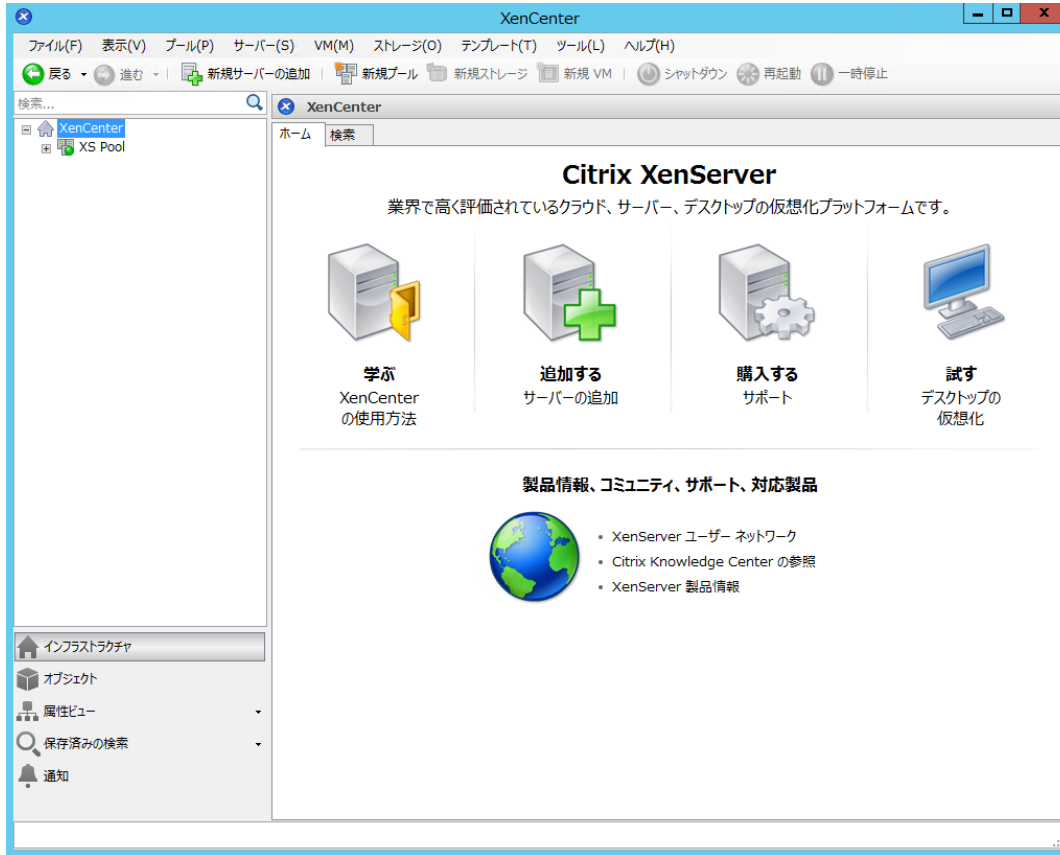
XenCenter

ファイル(F) 表示(V) プール(P) サーバー(S) VM(M) ストレージ(O) テンプレート(T) ツール(L) ヘルプ(H)

戻る 進む 新規サーバーの追加 新規プール 新規ストレージ 新規 VM シャットダウン 再起動 一時停止

検索...

XenCenter
XS Pool

XenCenter

ホーム 検索

Citrix XenServer

業界で高く評価されているクラウド、サーバー、デスクトップの仮想化プラットフォームです。

学ぶ
XenCenter の使用方法

追加する
サーバーの追加

購入する
サポート

試す
デスクトップの仮想化

製品情報、コミュニティ、サポート、対応製品

• XenServer ユーザー ネットワーク
• Citrix Knowledge Center の参照
• XenServer 製品情報

インフラストラクチャ
オブジェクト
属性ビュー
保存済みの検索
通知